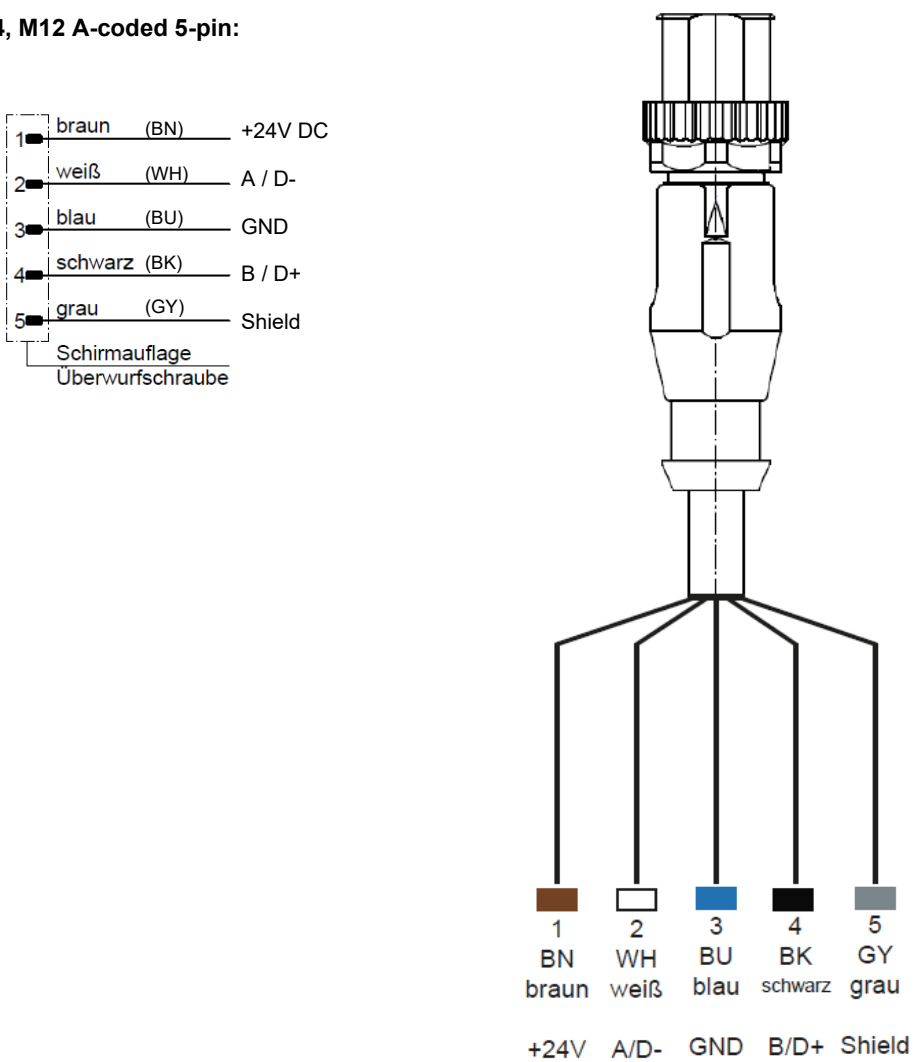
4, M12 A-coded 5-pin:

1 braun (BN) +24V DC
2 weiß (WH) A / D-
3 blau (BU) GND
4 schwarz (BK) B / D+
5 grau (GY) Shield
Schirmauflage Überwurfschraube

| 1 | 2 | 3 | 4 | 5 |
|---|---|---|---|---|
| BN | WH | BU | BK | GY |
| braun | weiß | blau | schwarz | grau |
| +24V | A/D- | GND | B/D+ | Shield |